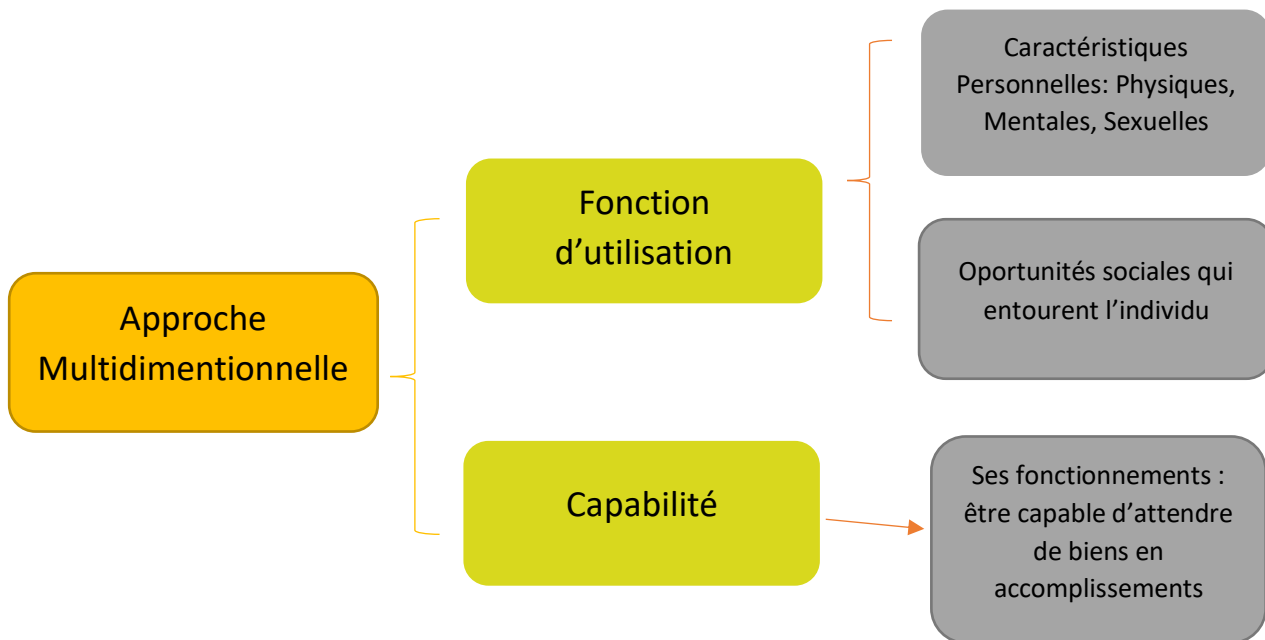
Approche Multidimentionnelle

Fonction d’utilisation

Caractéristiques Personnelles: Physiques, Mentales, Sexuelles

Oportunités sociales qui entourent l’individu

Capabilité

Ses fonctionnements : être capable d’attendre de biens en accomplissements